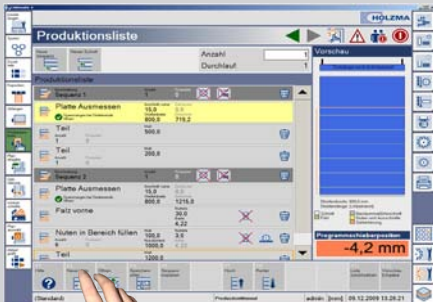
Produktionsliste

HOLZMA

Anzahl 1
Durchlauf 1

Vorschau

Produktionsliste

Sequenz 1

Platte Ausmessen
15,0 0,0
800,0 719,2

Teil
500,0

Teil
200,0

Sequenz 2

Platte Ausmessen
15,0
800,0 1215,0

Falz vorne
30,0
4,22

Nuten in Bereich füllen
100,0 3,5
1000,0 4,22

Teil
1200,0

Programmschieberposition
-4,2 mm

(Standard) admin [non] 09.12.2009 13:28:21